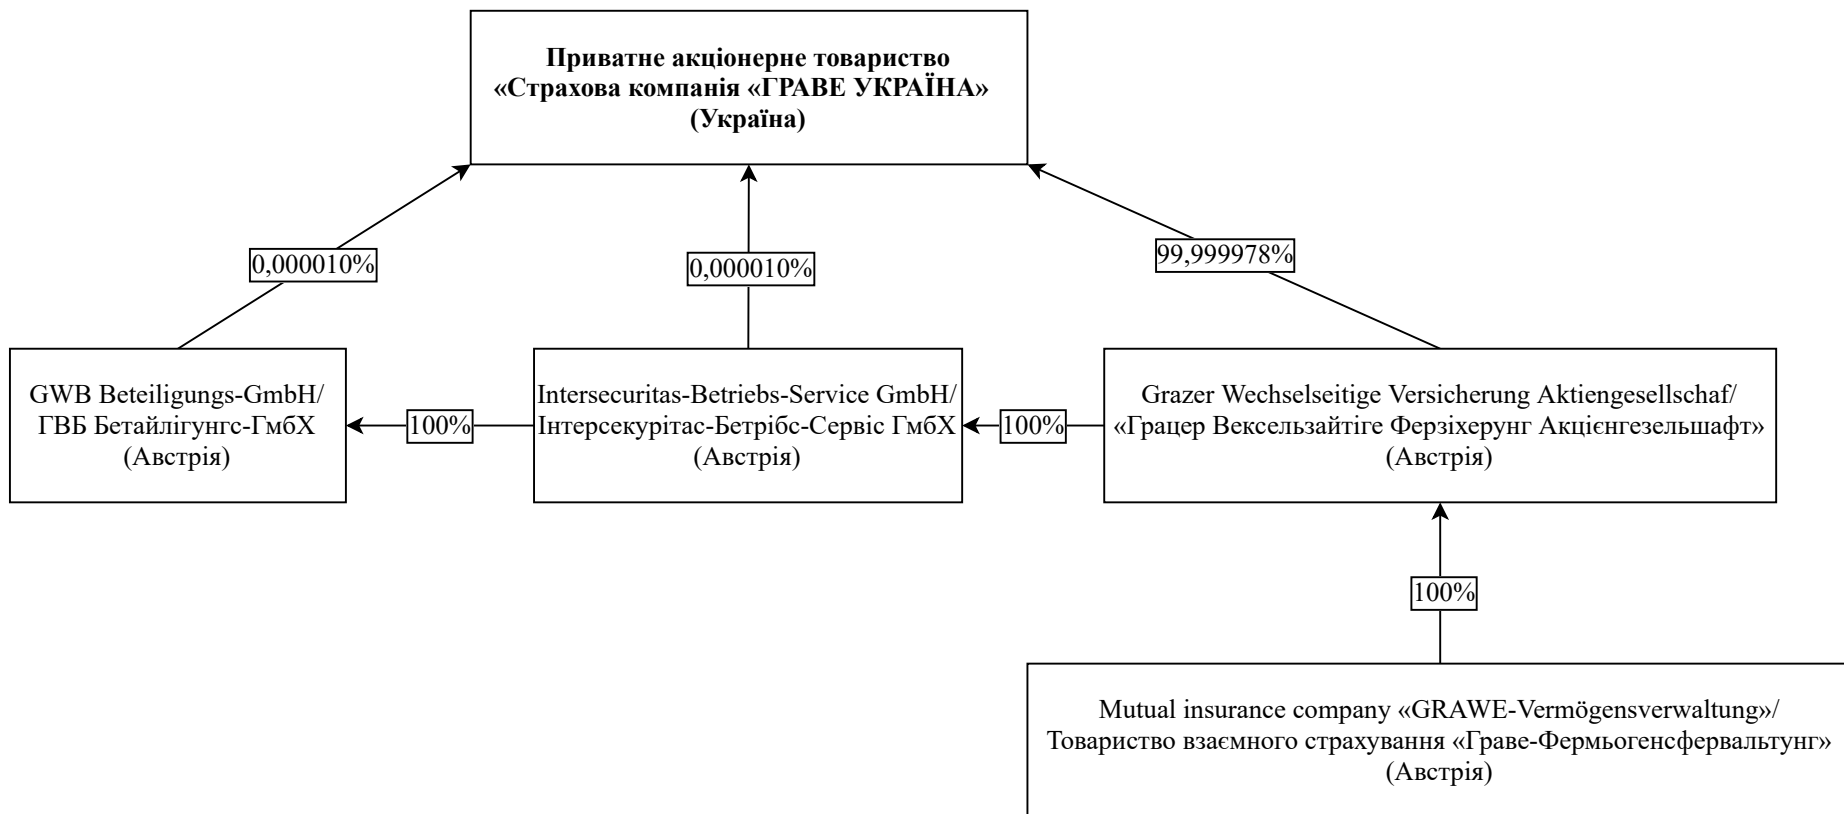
**Приватне акціонерне товариство «Страхова компанія «ГРАВЕ УКРАЇНА» (Україна)**

0,000010%

0,000010%

99,999978%

GWB Beteiligungs-GmbH/ ГВБ Бетайлігунгс-ГмбХ (Австрія)

100%

Intersecuritas-Betriebs-Service GmbH/ Інтерсекурітас-Бетрібс-Сервіс ГмбХ (Австрія)

100%

Grazer Wechselseitige Versicherung Aktiengesellschaf/ «Грацер Вексельзайтіге Ферзіхерунг Акцієнгезельшафт» (Австрія)

100%

Mutual insurance company «GRAWE-Vermögensverwaltung»/ Товариство взаємного страхування «Граве-Фермьогенсфервальтунг» (Австрія)